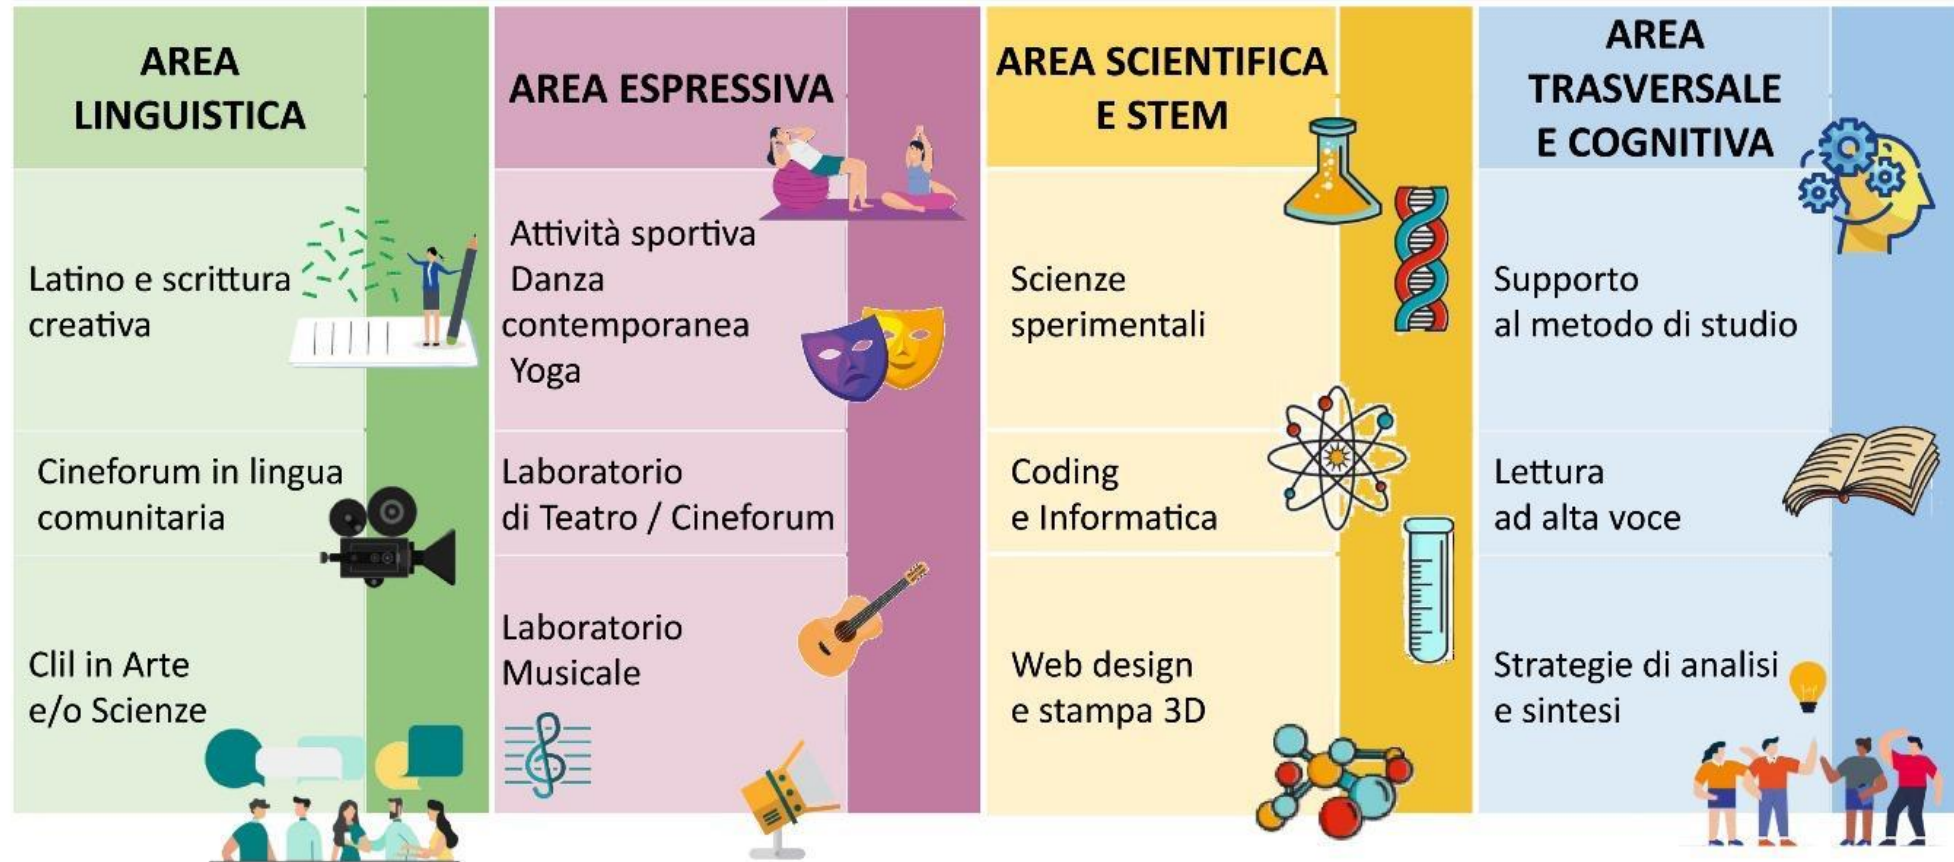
AREA LINGUISTICA

Latino e scrittura creativa

Cineforum in lingua comunitaria

Clil in Arte e/o Scienze

AREA ESPRESSIVA

Attività sportiva
Danza contemporanea
Yoga

Laboratorio di Teatro / Cineforum

Laboratorio Musicale

AREA SCIENTIFICA E STEM

Scienze sperimentali

Coding e Informatica

Web design e stampa 3D

AREA TRASVERSALE E COGNITIVA

Supporto al metodo di studio

Lettura ad alta voce

Strategie di analisi e sintesi